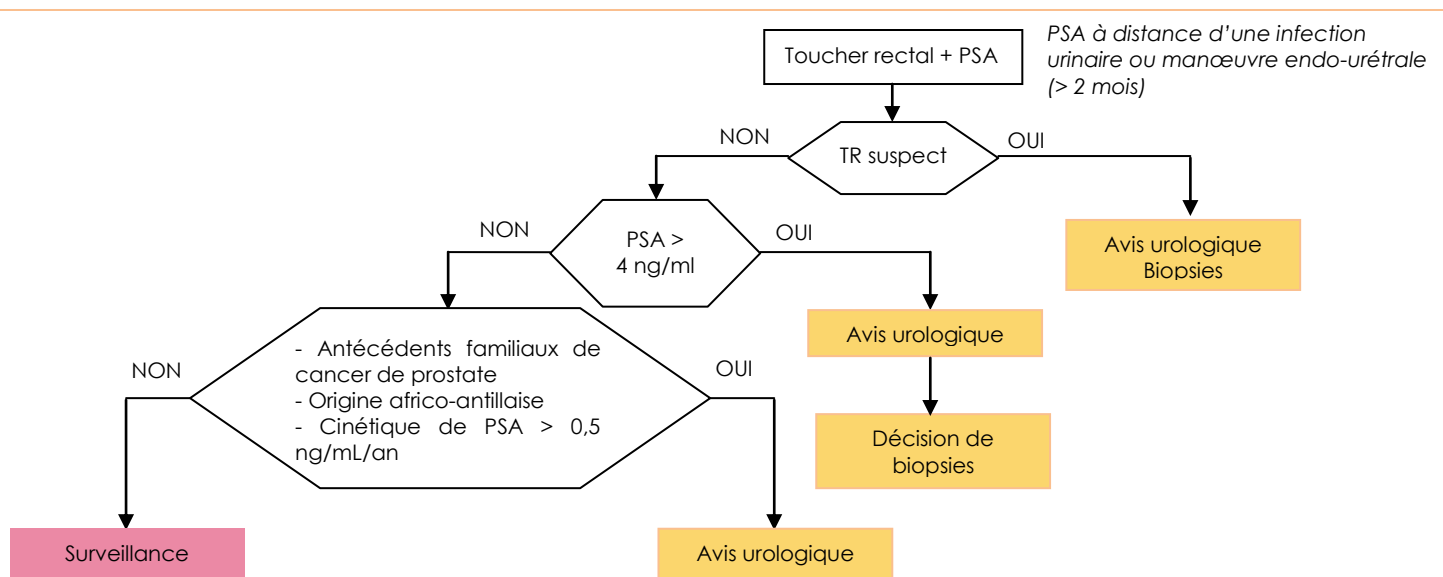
Toucher rectal + PSA

PSA à distance d'une infection urinaire ou manœuvre endo-urétrale (> 2 mois)

NON

TR suspect

OUI

Avis urologique
Biopsies

NON

PSA >
4 ng/ml

OUI

Avis urologique

Décision de biopsies

NON

- Antécédents familiaux de cancer de prostate
- Origine africo-antillaise
- Cinétique de PSA > 0,5 ng/mL/an

OUI

Surveillance

Avis urologique